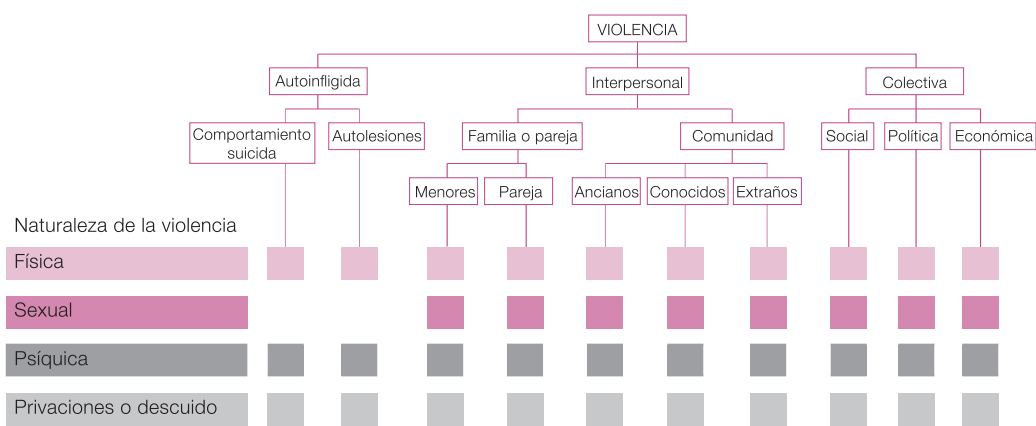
VIOLENCIA

Autoinfligida

Interpersonal

Colectiva

Comportamiento suicida

Autolesiones

Familia o pareja

Comunidad

Social

Política

Económica

Menores

Pareja

Ancianos

Conocidos

Extraños

Naturaleza de la violencia

Física

Sexual

Psíquica

Privaciones o descuido